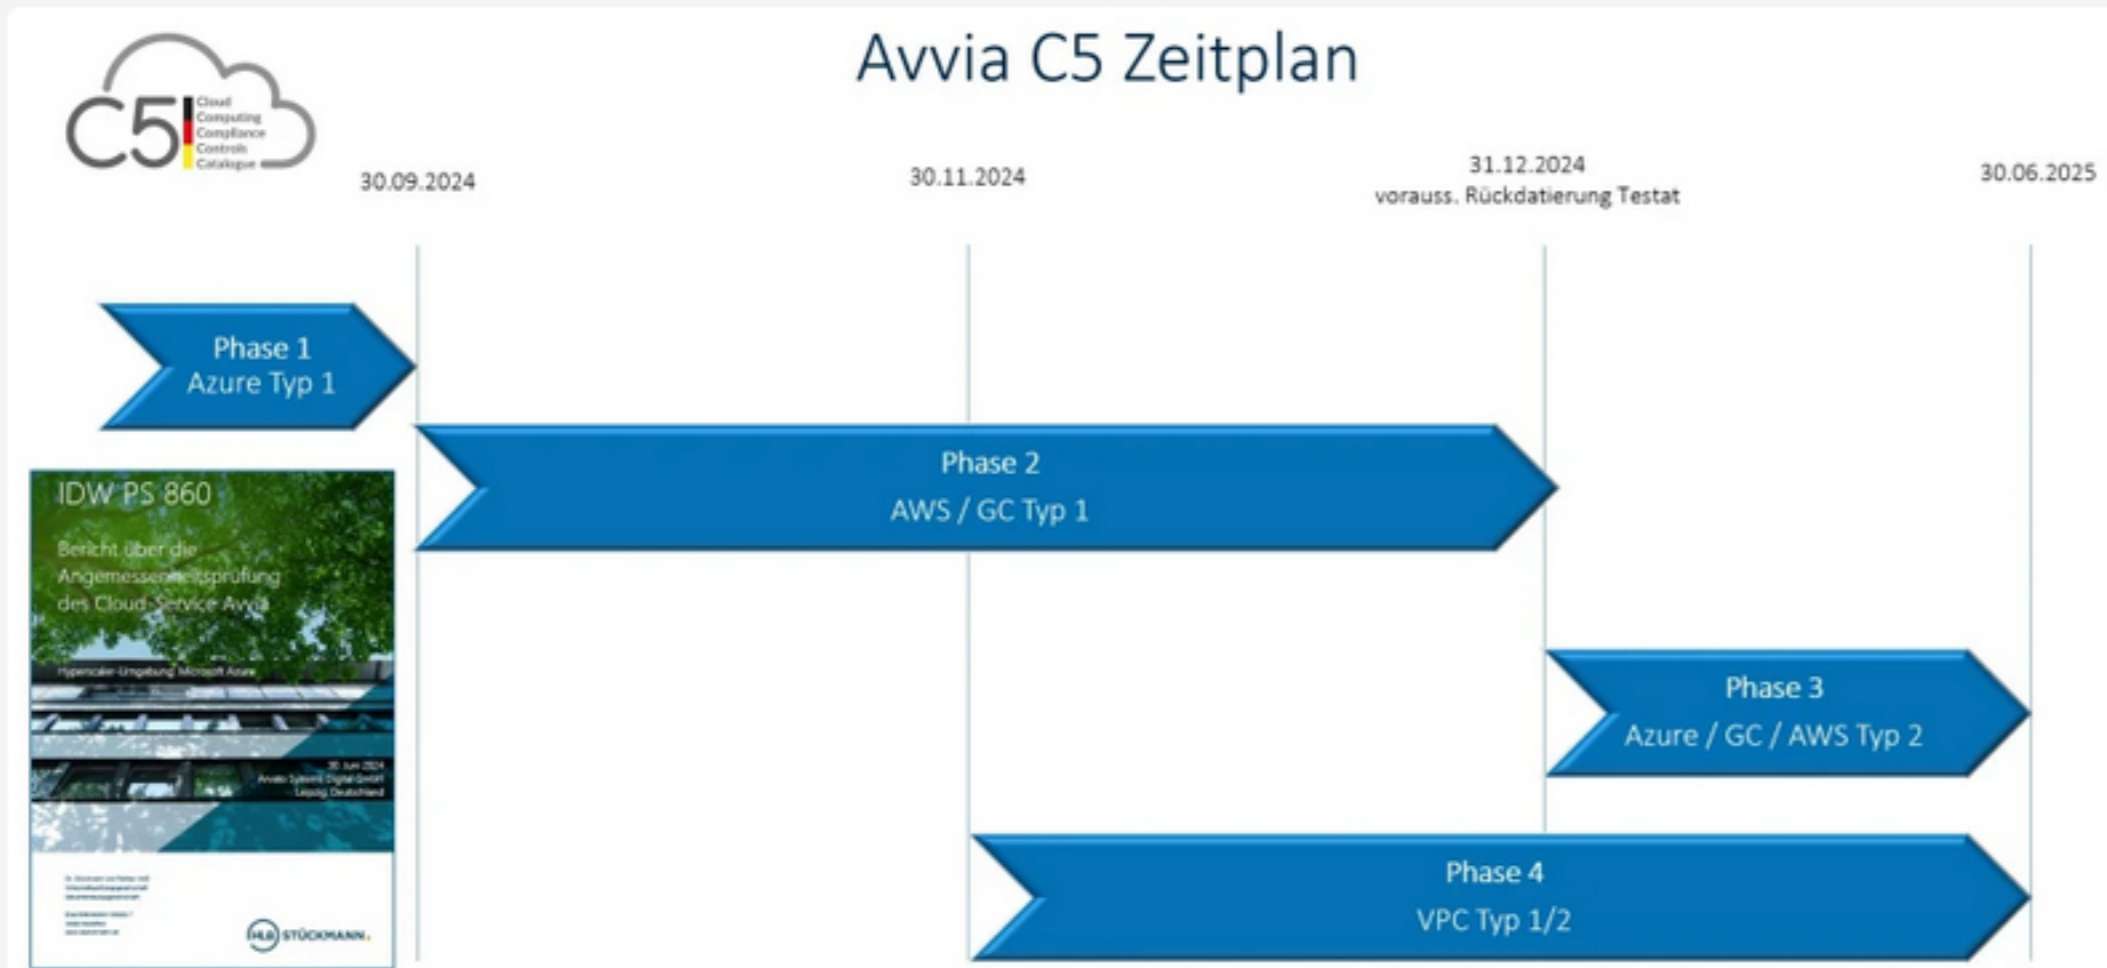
Avvia C5 Zeitplan

C5 Cloud Computing Compliance Controls Catalogue

30.09.2024

30.11.2024

31.12.2024
vorauss. Rückdatierung Testat

30.06.2025

Phase 1
Azure Typ 1

Phase 2
AWS / GC Typ 1

IDW PS 860

Bericht über die Angemessenheitsprüfung des Cloud-Service Avvia

Hyperscaler-Umgebung Microsoft Azure

30. Juni 2024
Arvato Systems Digital GmbH
Leipzig, Deutschland

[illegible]

HLB STÜCKMANN

Phase 3
Azure / GC / AWS Typ 2

Phase 4
VPC Typ 1/2